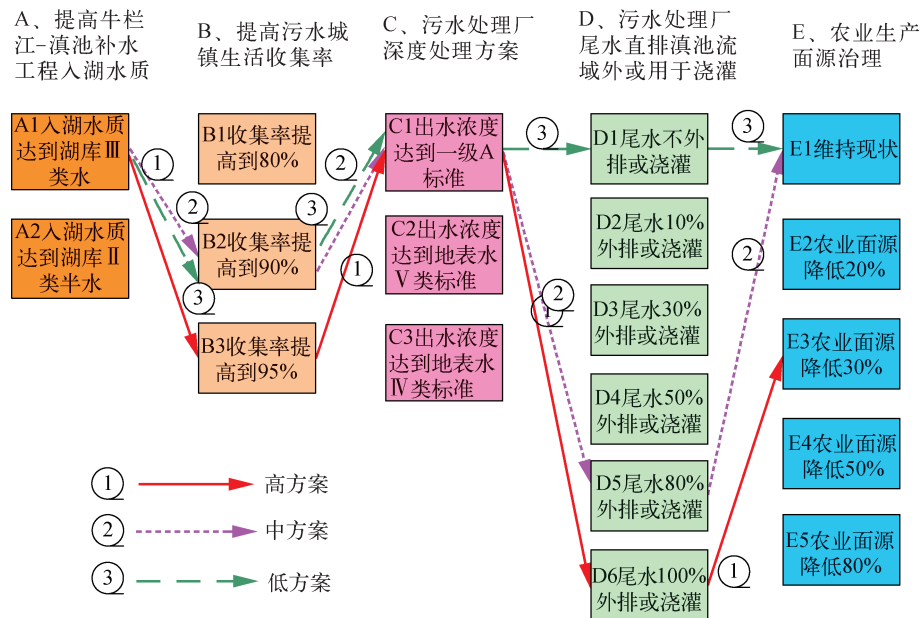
A、提高牛栏江-滇池补水工程入湖水质

B、提高污水城镇生活收集率

C、污水处理厂深度处理方案

D、污水处理厂尾水直排滇池流域外或用于浇灌

E、农业生产面源治理

A1入湖水质达到湖库Ⅲ类水

A2入湖水质达到湖库Ⅱ类半水

B1收集率提高到80%

B2收集率提高到90%

B3收集率提高到95%

C1出水浓度达到一级A标准

C2出水浓度达到地表水Ⅴ类标准

C3出水浓度达到地表水Ⅳ类标准

D1尾水不外排或浇灌

D2尾水10%外排或浇灌

D3尾水30%外排或浇灌

D4尾水50%外排或浇灌

D5尾水80%外排或浇灌

D6尾水100%外排或浇灌

E1维持现状

E2农业面源降低20%

E3农业面源降低30%

E4农业面源降低50%

E5农业面源降低80%

1 2 2 3 3 2 1 3 3 2 1 2 1

1 高方案

2 中方案

3 低方案